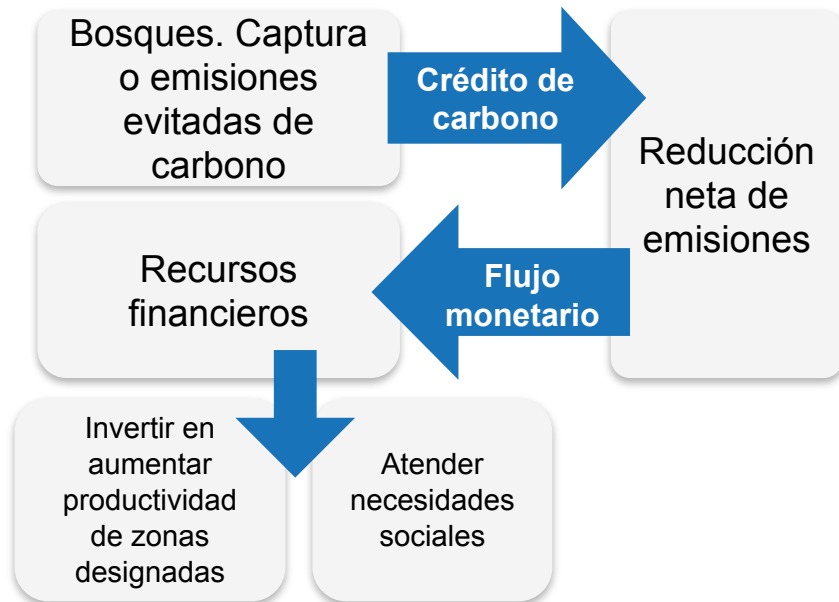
Bosques. Captura o emisiones evitadas de carbono

Crédito de carbono

Reducción neta de emisiones

Flujo monetario

Recursos financieros

Invertir en aumentar productividad de zonas designadas

Atender necesidades sociales